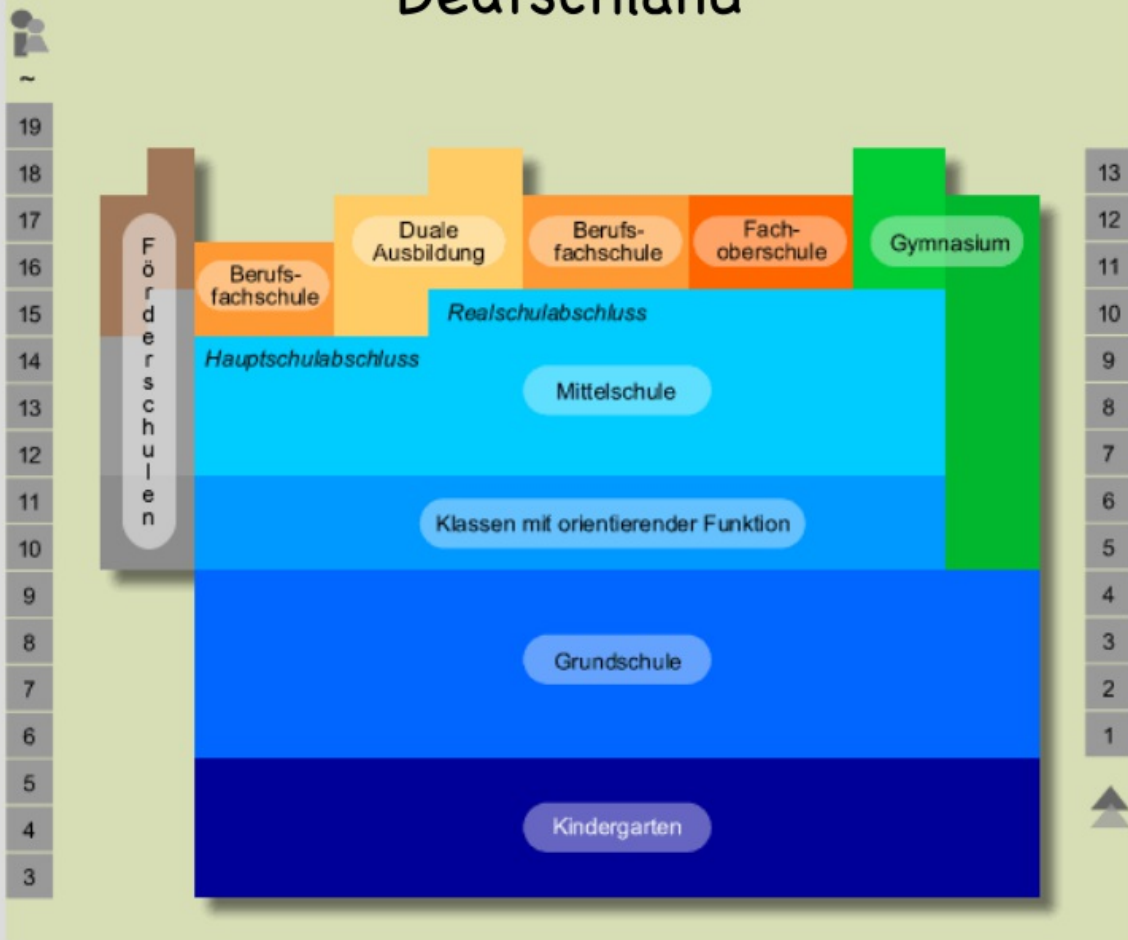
Deutschland

~
19
18
17
16
15
14
13
12
11
10
9
8
7
6
5
4
3

Förderschulen

Berufsfachschule

Duale Ausbildung

Berufsfachschule

Fachoberschule

Gymnasium

Realschulabschluss

Hauptschulabschluss

Mittelschule

Klassen mit orientierender Funktion

Grundschule

Kindergarten

13
12
11
10
9
8
7
6
5
4
3
2
1